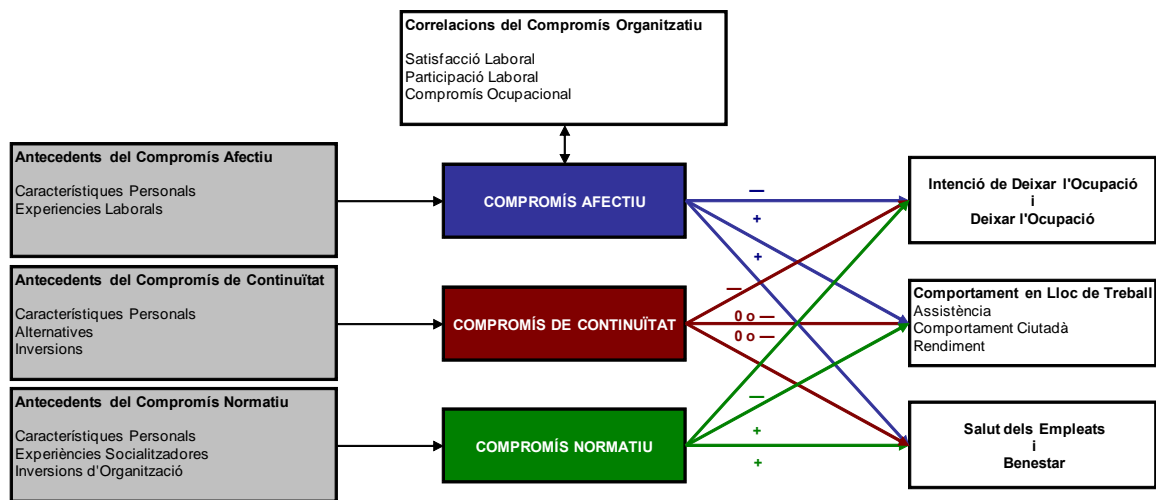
Correlacions del Compromís Organitzatiu

Satisfacció Laboral
Participació Laboral
Compromís Ocupacional

Antecedents del Compromís Afectiu

Característiques Personals
Experiencies Laborals

Antecedents del Compromís de Continuïtat

Característiques Personals
Alternatives
Inversions

Antecedents del Compromís Normatiu

Característiques Personals
Experiències Socialitzadores
Inversions d'Organització

COMPROMÍS AFECTIU

COMPROMÍS DE CONTINUÏTAT

COMPROMÍS NORMATIU

—
+
+
—
0 o —
0 o —
—
+
+

Intenció de Deixar l'Ocupació
i
Deixar l'Ocupació

Comportament en Lloc de Treball
Assistència
Comportament Ciutadà
Rendiment

Salut dels Empleats
i
Benestar